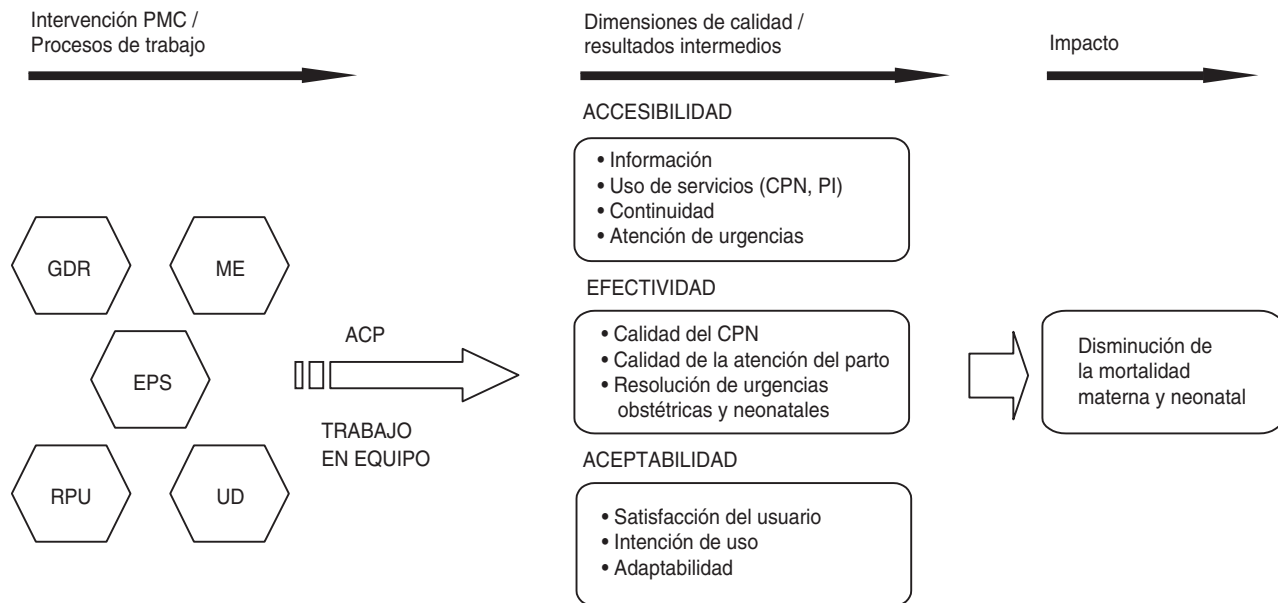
Intervención PMC / Procesos de trabajo

Dimensiones de calidad / resultados intermedios

Impacto

GDR

ME

EPS

RPU

UD

ACP

TRABAJO EN EQUIPO

ACCESIBILIDAD

• Información
• Uso de servicios (CPN, PI)
• Continuidad
• Atención de urgencias

EFECTIVIDAD

• Calidad del CPN
• Calidad de la atención del parto
• Resolución de urgencias obstétricas y neonatales

ACEPTABILIDAD

• Satisfacción del usuario
• Intención de uso
• Adaptabilidad

Disminución de la mortalidad materna y neonatal